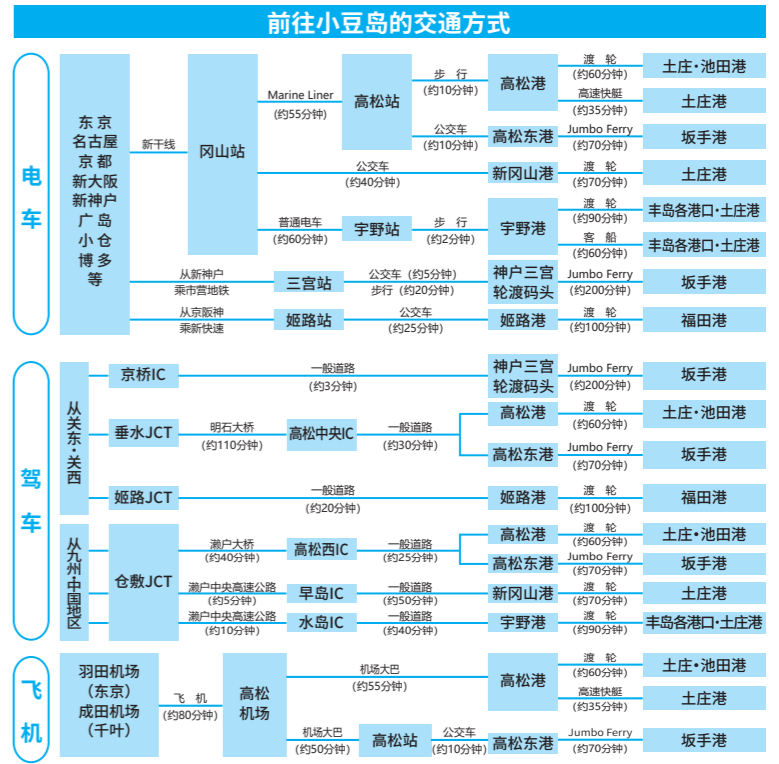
前往小豆岛的交通方式

电车

东京
名古屋
京都
新大阪
新神户
广岛
小仓
博多
等

新干线

冈山站

Marine Liner
(约55分钟)

高松站

步行
(约10分钟)

高松港

渡轮
(约60分钟)

土庄·池田港

高速快艇
(约35分钟)

土庄港

公交车
(约10分钟)

高松东港

Jumbo Ferry
(约70分钟)

坂手港

公交车
(约40分钟)

新冈山港

渡轮
(约70分钟)

土庄港

普通电车
(约60分钟)

宇野站

步行
(约2分钟)

宇野港

渡轮
(约90分钟)

丰岛各港口·土庄港

客船
(约60分钟)

丰岛各港口·土庄港

从新神户
乘市营地铁

三宫站

公交车(约5分钟)
步行(约20分钟)

神户三宫
轮渡码头

Jumbo Ferry
(约200分钟)

坂手港

从京阪神
乘新快速

姬路站

公交车
(约25分钟)

姬路港

渡轮
(约100分钟)

福田港

驾车

从关东·关西

京桥IC

一般道路
(约3分钟)

神户三宫
轮渡码头

Jumbo Ferry
(约200分钟)

坂手港

垂水JCT

明石大桥
(约110分钟)

高松中央IC

一般道路
(约30分钟)

高松港

渡轮
(约60分钟)

土庄·池田港

高松东港

Jumbo Ferry
(约70分钟)

坂手港

姬路JCT

一般道路
(约20分钟)

姬路港

渡轮
(约100分钟)

福田港

从九州中国地区

仓敷JCT

濑户大桥
(约40分钟)

高松西IC

一般道路
(约25分钟)

高松港

渡轮
(约60分钟)

土庄·池田港

高松东港

Jumbo Ferry
(约70分钟)

坂手港

濑户中央高速公路
(约5分钟)

早岛IC

一般道路
(约50分钟)

新冈山港

渡轮
(约70分钟)

土庄港

濑户中央高速公路
(约10分钟)

水岛IC

一般道路
(约40分钟)

宇野港

渡轮
(约90分钟)

丰岛各港口·土庄港

飞机

羽田机场
(东京)
成田机场
(千叶)

飞机
(约80分钟)

高松
机场

机场大巴
(约55分钟)

高松港

渡轮
(约60分钟)

土庄·池田港

高速快艇
(约35分钟)

土庄港

机场大巴
(约50分钟)

高松站

公交车
(约10分钟)

高松东港

Jumbo Ferry
(约70分钟)

坂手港